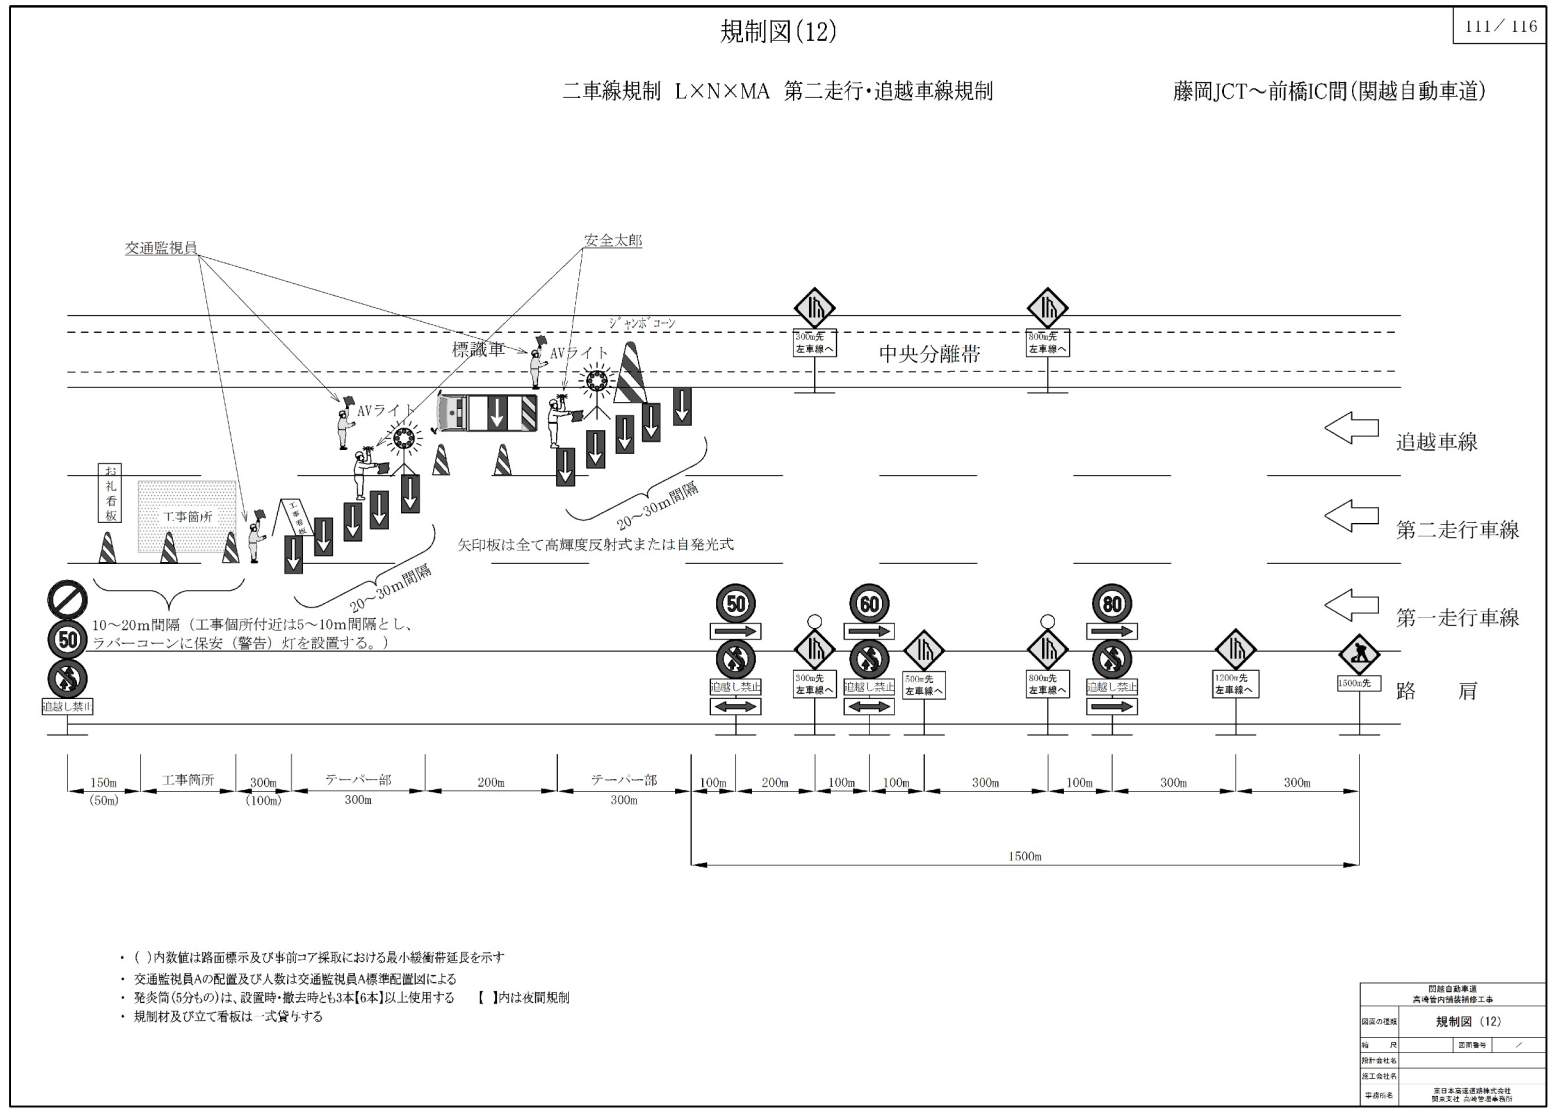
規制図(12)

111／116

二車線規制 L×N×MA 第二走行・追越車線規制

藤岡JCT～前橋IC間(関越自動車道)

交通監視員

安全太郎

ジャンボコーン

標識車

AVライト

AVライト

300m先 左車線へ

中央分離帯

800m先 左車線へ

追越車線

第二走行車線

第一走行車線

路 肩

お礼看板

工事箇所

工事看板

20～30m間隔

20～30m間隔

矢印板は全て高輝度反射式または自発光式

10～20m間隔（工事個所付近は5～10m間隔とし、ラバーコーンに保安（警告）灯を設置する。）

50

追越し禁止

50

追越し禁止

300m先 左車線へ

60

追越し禁止

500m先 左車線へ

800m先 左車線へ

80

追越し禁止

1200m先 左車線へ

1500m先

150m (50m)

工事箇所

300m (100m)

テーパー部 300m

200m

テーパー部 300m

100m

200m

100m

100m

300m

100m

300m

300m

1500m

・( )内数値は路面標示及び事前コア採取における最小緩衝帯延長を示す
・交通監視員Aの配置及び人数は交通監視員A標準配置図による
・発炎筒(5分もの)は、設置時・撤去時とも3本【6本】以上使用する 【 】内は夜間規制
・規制材及び立て看板は一式貸与する

関越自動車道
高崎管内舗装補修工事

図面の種類 | 規制図 (12)
縮尺 | 図面番号 ／
設計会社名
施工会社名
事務所名 | 東日本高速道路株式会社 関東支社 高崎管理事務所